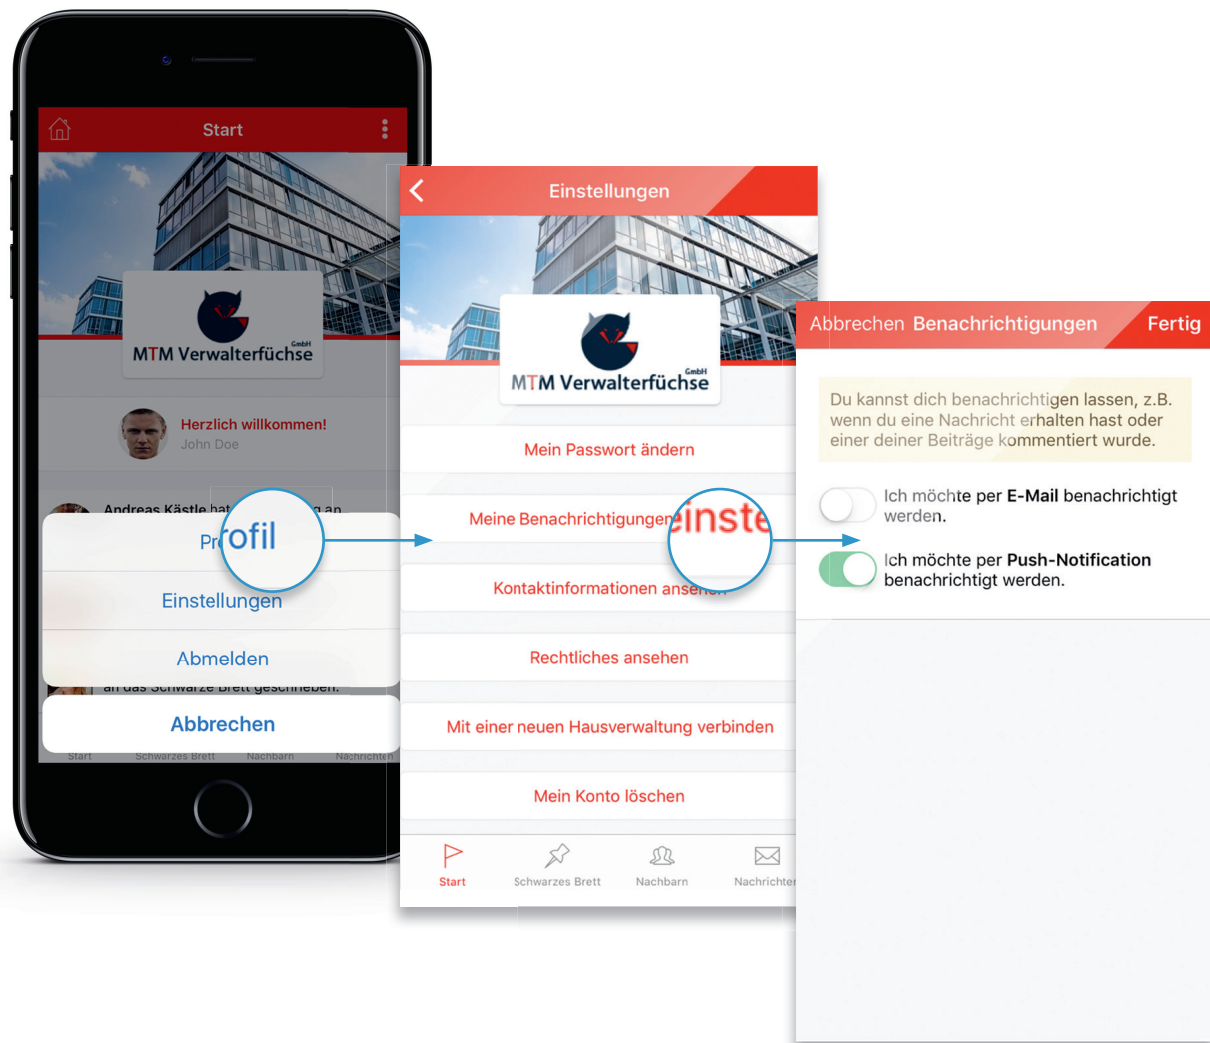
Start

MTM Verwalterfüchse GmbH

Herzlich willkommen!
John Doe

Andreas Kästle hat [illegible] an

Profil

Einstellungen

Abmelden

an das Schwarze Brett geschrieben.

Abbrechen

Start Schwarzes Brett Nachbarn Nachrichten

Einstellungen

MTM Verwalterfüchse GmbH

Mein Passwort ändern

Meine Benachrichtigungen einste

Kontaktinformationen ansehen

Rechtliches ansehen

Mit einer neuen Hausverwaltung verbinden

Mein Konto löschen

Start Schwarzes Brett Nachbarn Nachrichten

Abbrechen Benachrichtigungen Fertig

Du kannst dich benachrichtigen lassen, z.B. wenn du eine Nachricht erhalten hast oder einer deiner Beiträge kommentiert wurde.

Ich möchte per **E-Mail** benachrichtigt werden.

Ich möchte per **Push-Notification** benachrichtigt werden.